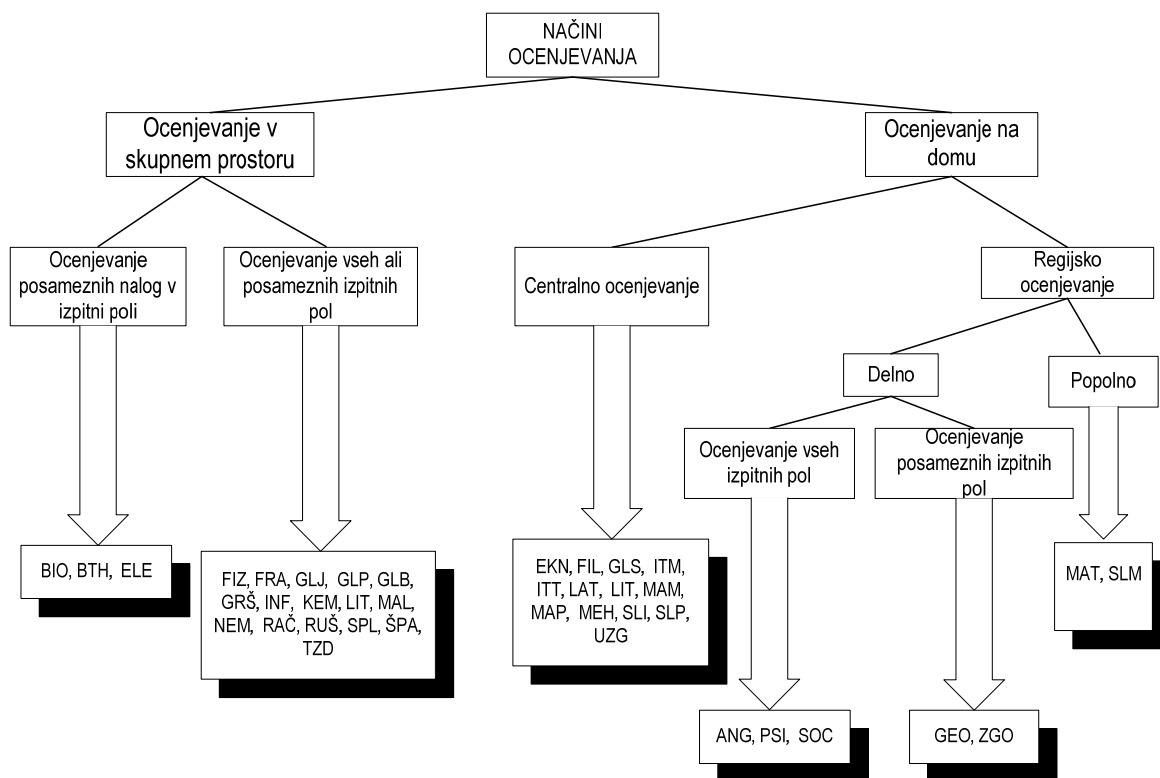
NAČINI OCENJEVANJA

Ocenjevanje v skupnem prostoru

Ocenjevanje na domu

Ocenjevanje posameznih nalog v izpitni poli

Ocenjevanje vseh ali posameznih izpitnih pol

Centralno ocenjevanje

Regijsko ocenjevanje

Delno

Popolno

Ocenjevanje vseh izpitnih pol

Ocenjevanje posameznih izpitnih pol

BIO, BTH, ELE

FIZ, FRA, GLJ, GLP, GLB, GRŠ, INF, KEM, LIT, MAL, NEM, RAČ, RUŠ, SPL, ŠPA, TZD

EKN, FIL, GLS, ITM, ITT, LAT, LIT, MAM, MAP, MEH, SLI, SLP, UZG

MAT, SLM

ANG, PSI, SOC

GEO, ZGO